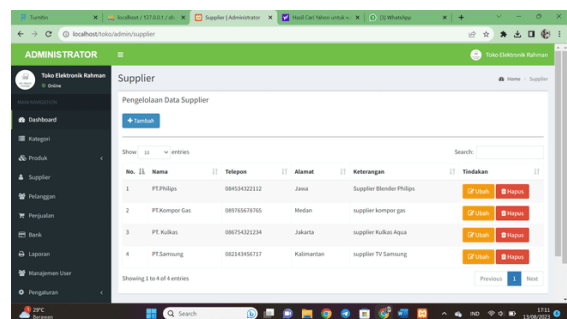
Turnitin | localhost / 127.0.0.1 / di | Supplier | Administrator | Hasil Cari Yahoo untuk | (3) WhatsApp

localhost/toko/admin/supplier

ADMINISTRATOR

Toko Elektronik Rahman

Toko Elektronik Rahman
Online

MAIN NAVIGATION

Dashboard
Kategori
Produk
Supplier
Pelanggan
Penjualan
Bank
Laporan
Manajemen User
Pengaturan

Supplier

Home > Supplier

Pengelolaan Data Supplier

+ Tambah

Show 10 entries

Search:

| No. | Nama | Telepon | Alamat | Keterangan | Tindakan |
|---|---|---|---|---|---|
| 1 | PT.Philips | 084534322312 | Jawa | Supplier Blender Philips | Ubah Hapus |
| 2 | PT.Kompor Gas | 089765678765 | Medan | supplier kompor gas | Ubah Hapus |
| 3 | PT. Kulkas | 086754321234 | Jakarta | supplier Kulkas Aqua | Ubah Hapus |
| 4 | PT.Samsung | 082143456717 | Kalimantan | supplier TV Samsung | Ubah Hapus |

Showing 1 to 4 of 4 entries

Previous 1 Next

29°C
Berawan

Search

IND

17:11
13/08/2023